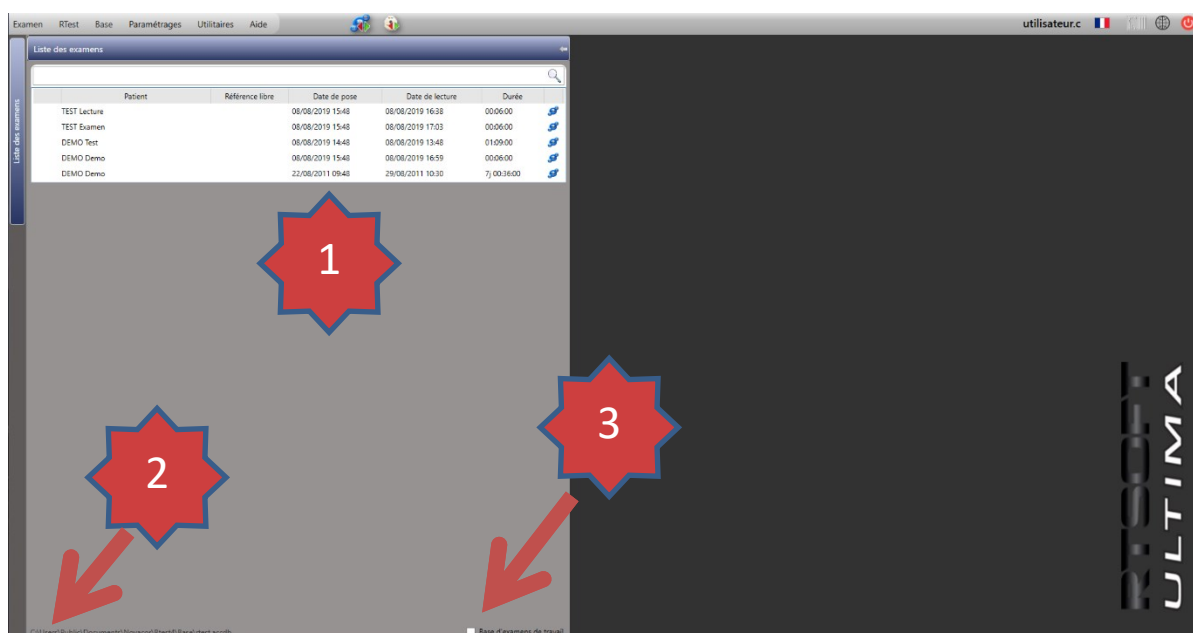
Examen RTest Base Paramétrages Utilitaires Aide

utilisateur.c

Liste des examens

Liste des examens

| | Patient | Référence libre | Date de pose | Date de lecture | Durée |
|---|---|---|---|---|---|
| | TEST Lecture | | 08/08/2019 15:48 | 08/08/2019 16:38 | 00:06:00 |
| | TEST Examen | | 08/08/2019 15:48 | 08/08/2019 17:03 | 00:06:00 |
| | DEMO Test | | 08/08/2019 14:48 | 08/08/2019 13:48 | 01:09:00 |
| | DEMO Demo | | 08/08/2019 15:48 | 08/08/2019 16:59 | 00:06:00 |
| | DEMO Demo | | 22/08/2011 09:48 | 29/08/2011 10:30 | 7j 00:36:00 |

1

2

3

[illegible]

Base d'examens de travail

RTSOFT
ULTIMA